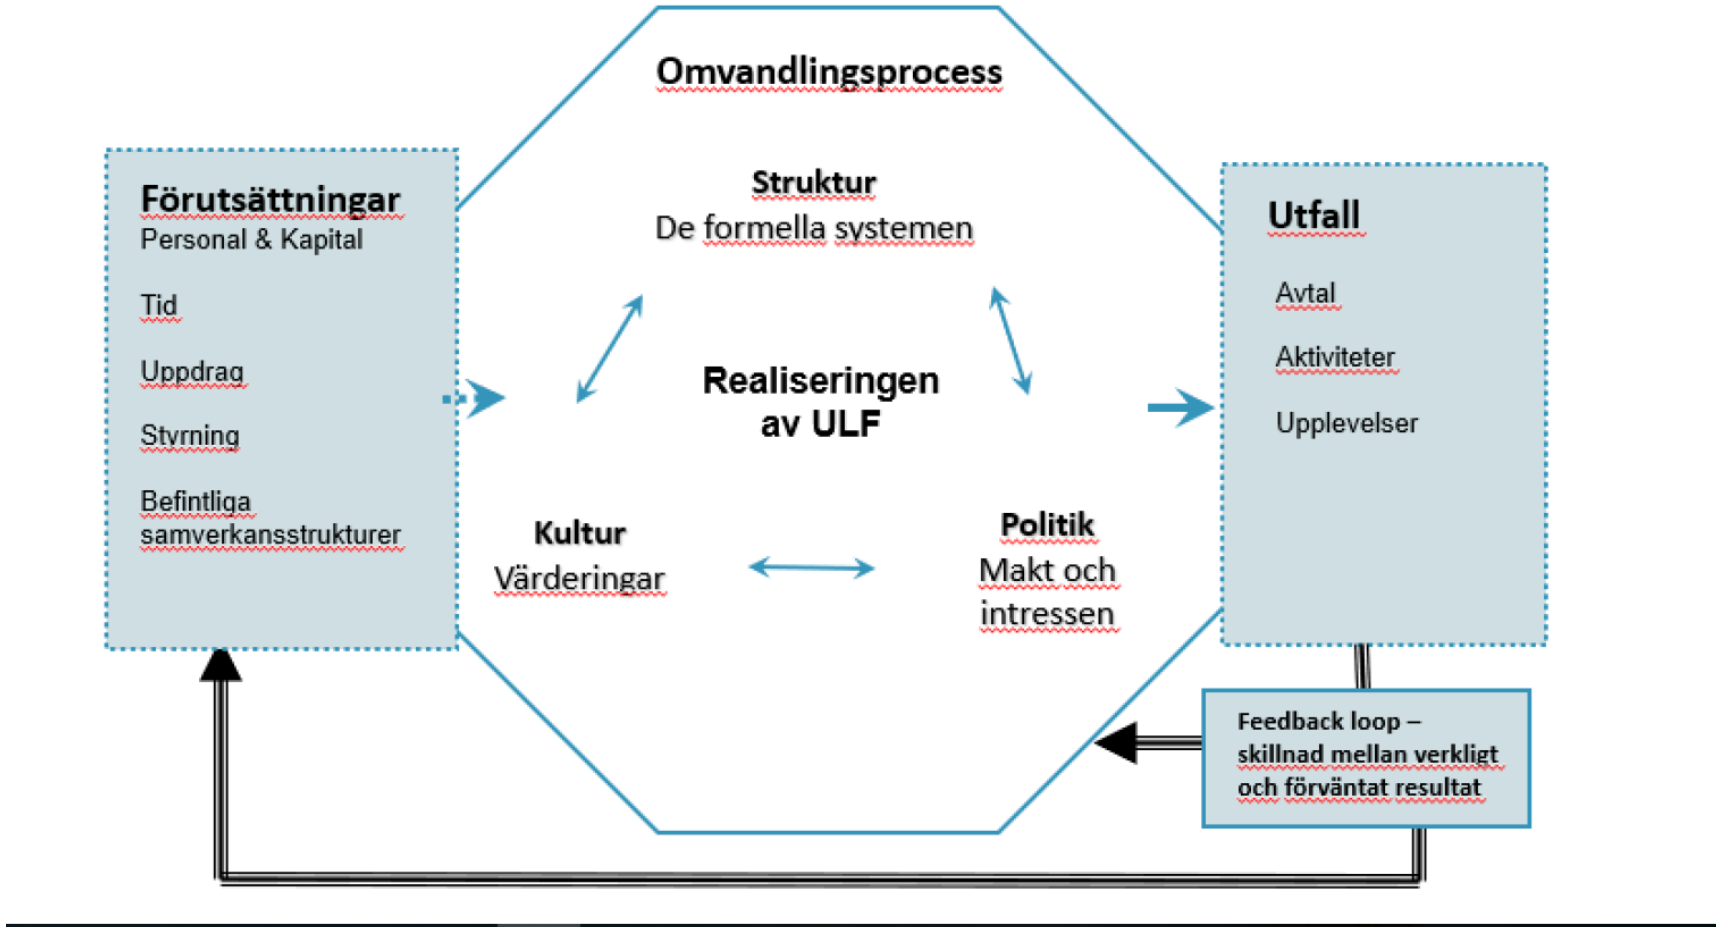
Förutsättningar
Personal & Kapital

Tid

Uppdrag

Styrning

Befintliga samverkansstrukturer

Omvandlingsprocess

Struktur
De formella systemen

Realiseringen av ULF

Kultur
Värderingar

Politik
Makt och intressen

Utfall

Avtal

Aktiviteter

Upplevelser

Feedback loop – skillnad mellan verkligt och förväntat resultat